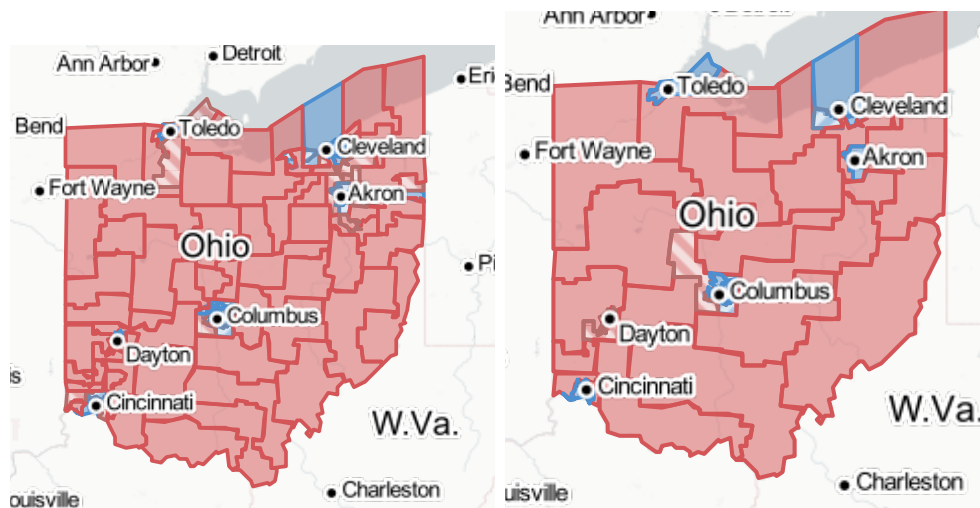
Ann Arbor
Detroit
Eri
Bend
Toledo
Cleveland
Fort Wayne
Akron
Ohio
Pi
Columbus
Dayton
s
Cincinnati
W.Va.
ouisville
Charleston

Ann Arbor
Bend
Toledo
Cleveland
Fort Wayne
Akron
Ohio
Columbus
Dayton
Cincinnati
W.Va.
ouisville
Charleston